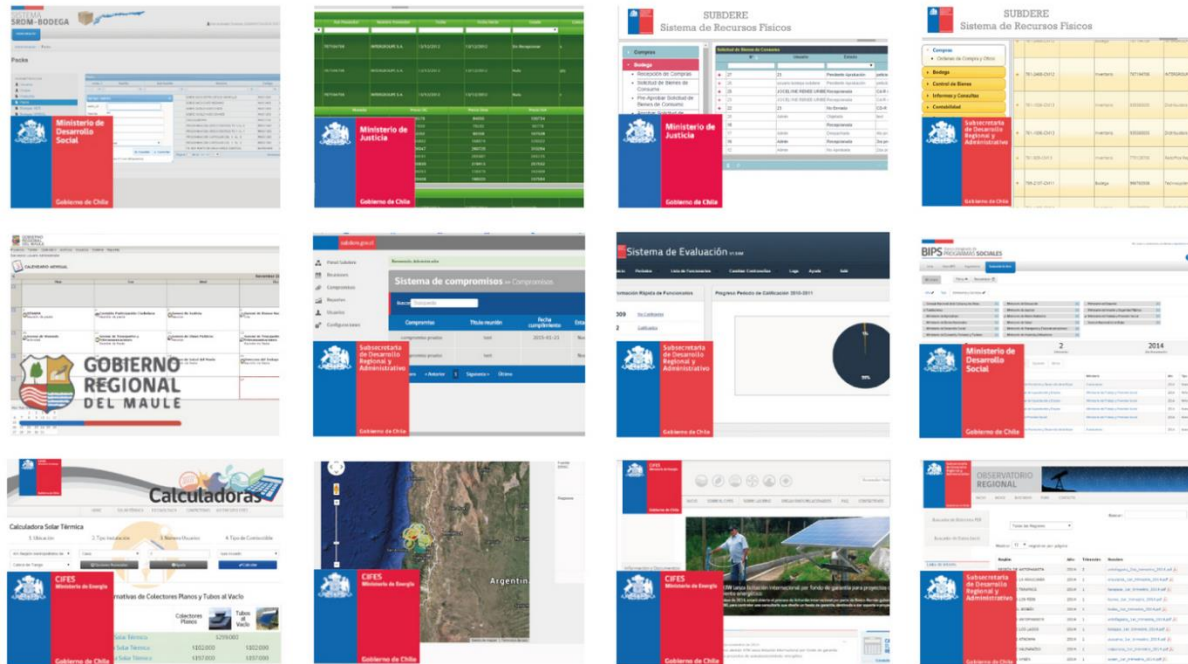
SISTEMA SROM - BODEGA

Ministerio de Desarrollo Social

Gobierno de Chile

Ministerio de Justicia

Gobierno de Chile

SUBDERE
Sistema de Recursos Físicos

Compras
Bodega
Recepción de Compras
Solicitud de Bienes de Consumo

Ministerio de Justicia

Gobierno de Chile

SUBDERE
Sistema de Recursos Físicos

Compras
Bodega
Control de Bienes
Informes y Consultas
Contabilidad

Subsecretaría de Desarrollo Regional y Administrativo

Gobierno de Chile

CALENDARIO ANUAL

GOBIERNO REGIONAL DEL MAULE

subdere.gov.cl

Sistema de compromisos >> Compromisos

Panel Usuario
Reuniones
Compromisos
Reportes
Usuarios
Configuración

Compromiso
Título reunión
Fecha cumplimiento

« Anterior 1 Siguiente » Último

Subsecretaría de Desarrollo Regional y Administrativo

Gobierno de Chile

Sistema de Evaluación

Progreso Período de Calificación 2010-2011

309

2

Subsecretaría de Desarrollo Regional y Administrativo

Gobierno de Chile

BIPS BANCO INTEGRADO DE PROGRAMAS SOCIALES

2

2014

Ministerio de Desarrollo Social

Gobierno de Chile

Calculadoras

Calculadora Solar Térmica

1. Ubicación
2. Tipo Instalación
3. Número Usuarios
4. Tipo de Combustible

Comparativas de Colectores Planos y Tubos al Vacío

Colectores Planos
Tubos al Vacío

CIFES Ministerio de Energía

Gobierno de Chile

Argentin

CIFES Ministerio de Energía

Gobierno de Chile

CIFES Ministerio de Energía

CIFES Ministerio de Energía

Gobierno de Chile

OBSERVATORIO REGIONAL

Subsecretaría de Desarrollo Regional y Administrativo

Gobierno de Chile